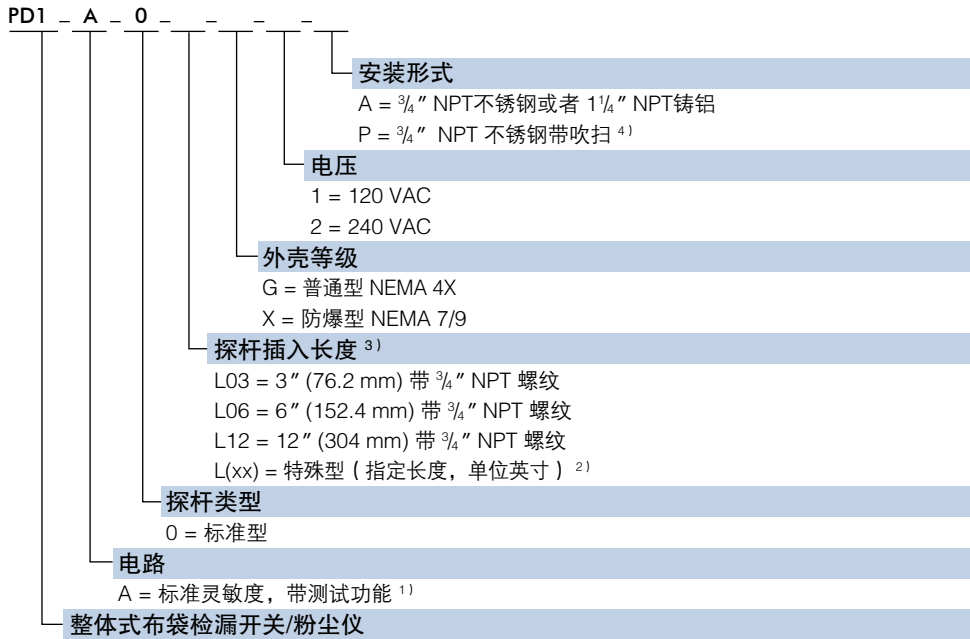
PD1 _ A _ 0 _ _ _ _

安装形式

A = $\frac{3}{4}$″ NPT不锈钢或者 1$\frac{1}{4}$″ NPT铸铝

P = $\frac{3}{4}$″ NPT 不锈钢带吹扫 $^{4)}$

电压

1 = 120 VAC

2 = 240 VAC

外壳等级

G = 普通型 NEMA 4X

X = 防爆型 NEMA 7/9

探杆插入长度 $^{3)}$

L03 = 3″ (76.2 mm) 带 $\frac{3}{4}$″ NPT 螺纹

L06 = 6″ (152.4 mm) 带 $\frac{3}{4}$″ NPT 螺纹

L12 = 12″ (304 mm) 带 $\frac{3}{4}$″ NPT 螺纹

L(xx) = 特殊型（指定长度，单位英寸）$^{2)}$

探杆类型

0 = 标准型

电路

A = 标准灵敏度，带测试功能 $^{1)}$

整体式布袋检漏开关/粉尘仪